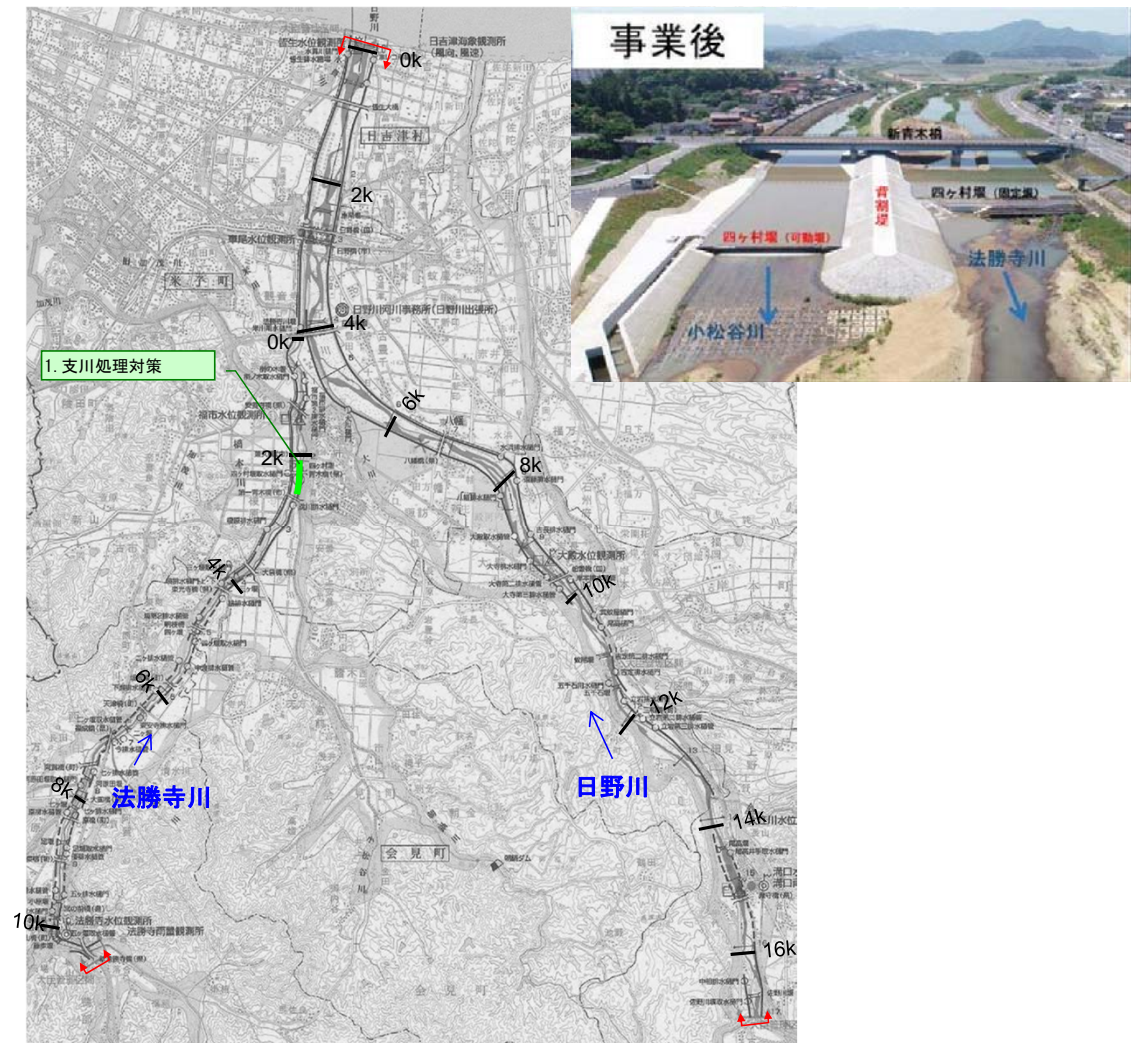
事業後

新青木橋

背割堤

四ヶ村堰（固定堰）

四ヶ村堰（可動堰）

法勝寺川

小松谷川

1. 支川処理対策

0k

2k

4k

0k

6k

8k

2k

10k

4k

12k

6k

14k

8k

法勝寺川

日野川

10k

16k

日吉津村

米子町

会見町

日吉津海象観測所

日野川河川事務所（日野川出張所）

大殿水位観測所

法勝寺水位観測所

法勝寺雨量観測所

福市水位観測所

車尾水位観測所